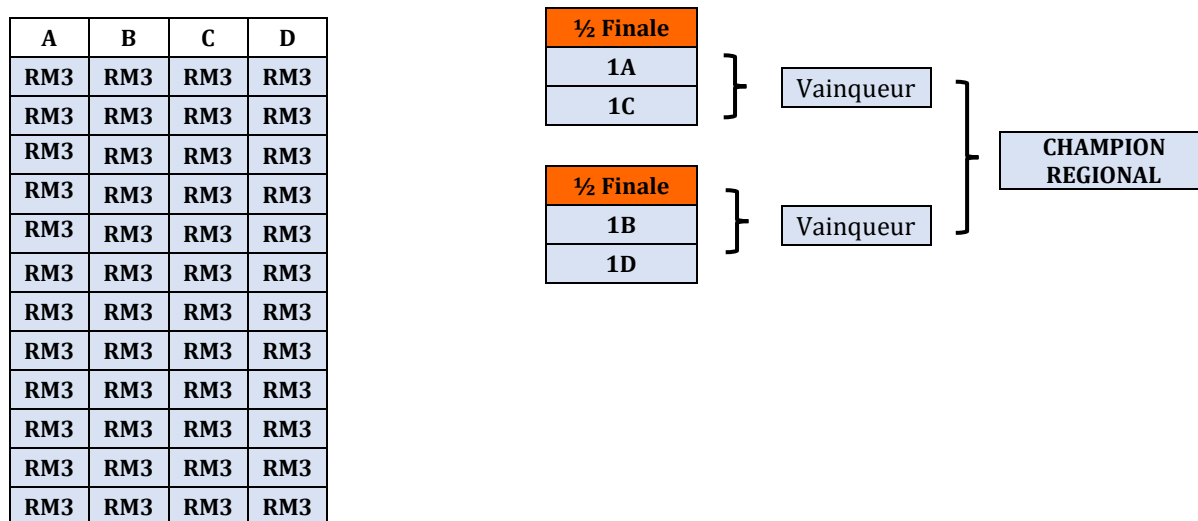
| A | B | C | D |
|---|---|---|---|
| RM3 | RM3 | RM3 | RM3 |
| RM3 | RM3 | RM3 | RM3 |
| RM3 | RM3 | RM3 | RM3 |
| RM3 | RM3 | RM3 | RM3 |
| RM3 | RM3 | RM3 | RM3 |
| RM3 | RM3 | RM3 | RM3 |
| RM3 | RM3 | RM3 | RM3 |
| RM3 | RM3 | RM3 | RM3 |
| RM3 | RM3 | RM3 | RM3 |
| RM3 | RM3 | RM3 | RM3 |
| RM3 | RM3 | RM3 | RM3 |
| RM3 | RM3 | RM3 | RM3 |

| ½ Finale |
|---|
| 1A |
| 1C |

Vainqueur

| ½ Finale |
|---|
| 1B |
| 1D |

Vainqueur

CHAMPION REGIONAL